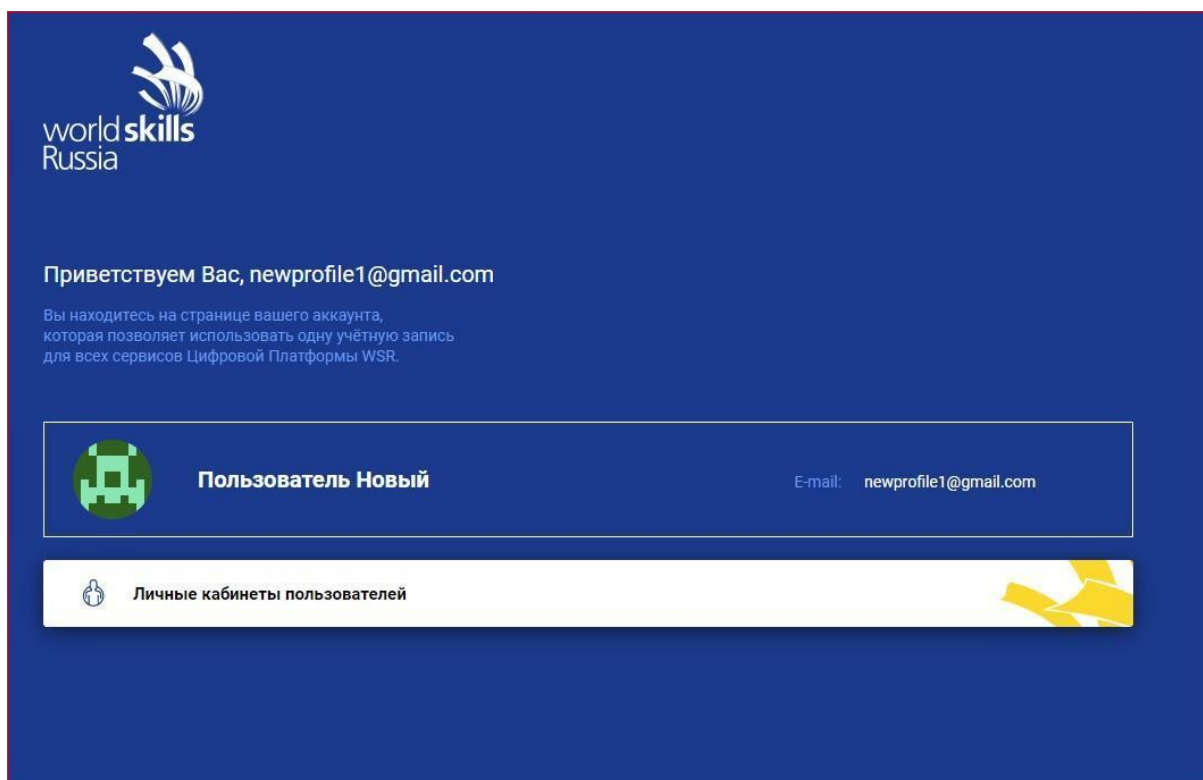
worldskills Russia

Приветствуем Вас, newprofile1@gmail.com

Вы находитесь на странице вашего аккаунта, которая позволяет использовать одну учётную запись для всех сервисов Цифровой Платформы WSR.

Пользователь Новый

E-mail: newprofile1@gmail.com

Личные кабинеты пользователей